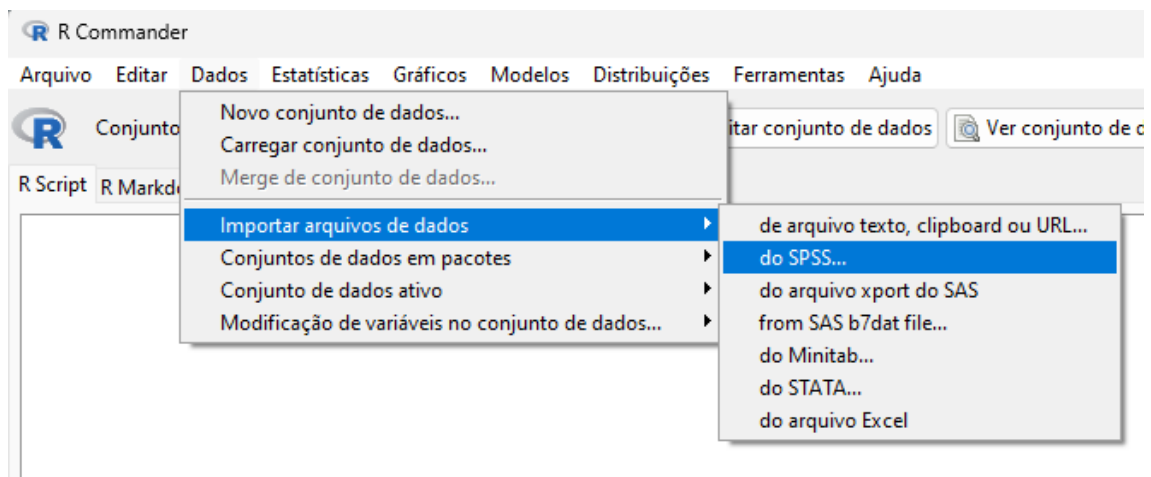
R Commander

Arquivo Editar Dados Estatísticas Gráficos Modelos Distribuições Ferramentas Ajuda

Conjunto

itar conjunto de dados

Ver conjunto de d

R Script R Markd

Novo conjunto de dados...
Carregar conjunto de dados...
Merge de conjunto de dados...
Importar arquivos de dados
Conjuntos de dados em pacotes
Conjunto de dados ativo
Modificação de variáveis no conjunto de dados...

de arquivo texto, clipboard ou URL...
do SPSS...
do arquivo xport do SAS
from SAS b7dat file...
do Minitab...
do STATA...
do arquivo Excel